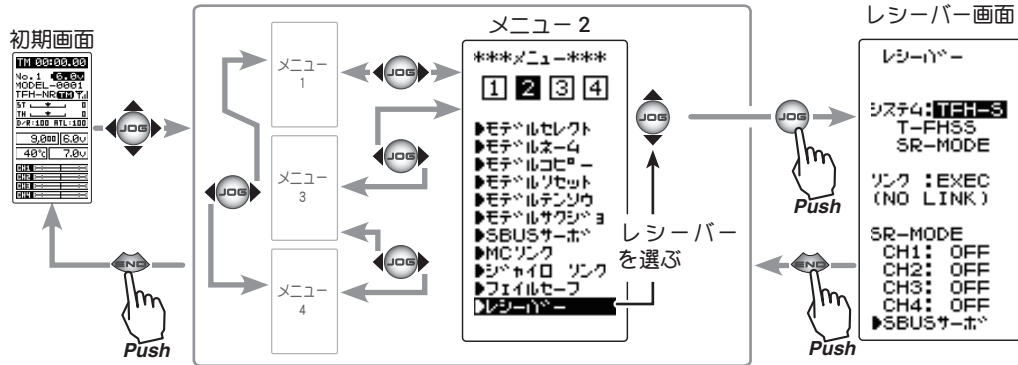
初期画面

TM 00:00.00
No.1 6.0v
MODEL-0001
TFH-NR
ST
TH
D/R:100 ATL:100
9,000 6.0v
40℃ 7.0v
CH1
CH2
CH3
CH4

JOG

Push

END

メニュー 1

メニュー 3

メニュー 4

JOG

JOG

JOG

JOG

メニュー 2

***メニュー***
1 2 3 4
▶モデルセレクト
▶モデルネーム
▶モデルコピー
▶モデルリセット
▶モデルテンソウ
▶モデルサクジョ
▶SBUSサーボ
▶MCリンク
▶ジャイロ リンク
▶フェイルセーフ
▶レシーバー

JOG

レシーバーを選ぶ

JOG

Push

END

Push

レシーバー画面

レシーバー

システム:TFH-S
T-FHSS
SR-MODE

リンク :EXEC
(NO LINK)

SR-MODE
CH1: OFF
CH2: OFF
CH3: OFF
CH4: OFF
▶SBUSサーボ